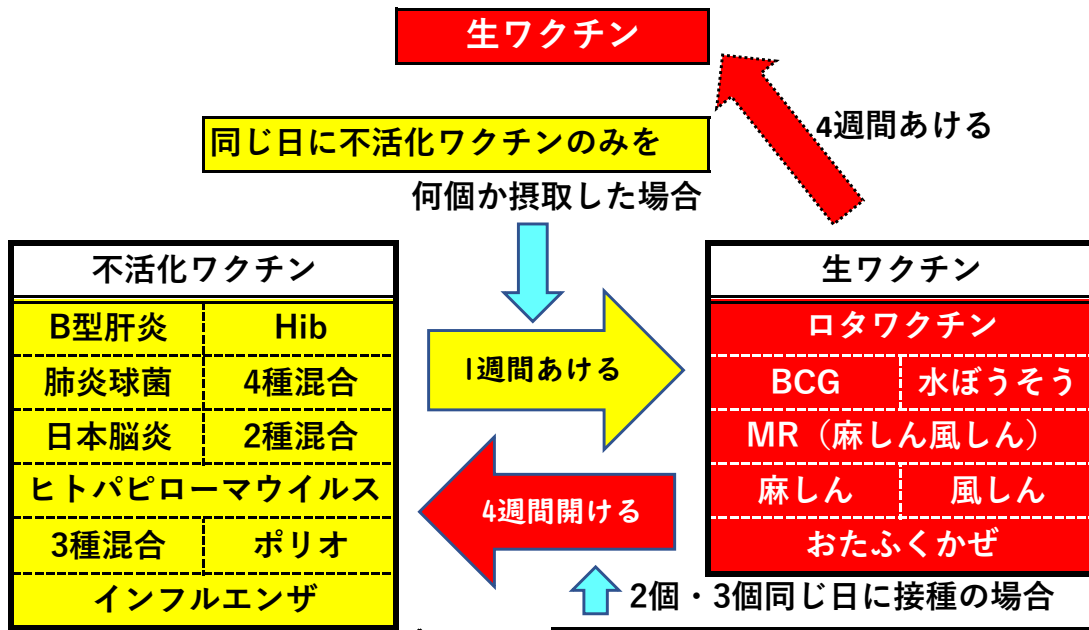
生ワクチン

4週間あける

同じ日に不活化ワクチンのみを
何個か摂取した場合

| 不活化ワクチン | |
|---|---|
| B型肝炎 | Hib |
| 肺炎球菌 | 4種混合 |
| 日本脳炎 | 2種混合 |
| ヒトパピローマウイルス | |
| 3種混合 | ポリオ |
| インフルエンザ | |

1週間あける

4週間開ける

| 生ワクチン | |
|---|---|
| ロタワクチン | |
| BCG | 水ぼうそう |
| MR（麻しん風しん） | |
| 麻しん | 風しん |
| おたふくかぜ | |

2個・3個同じ日に接種の場合